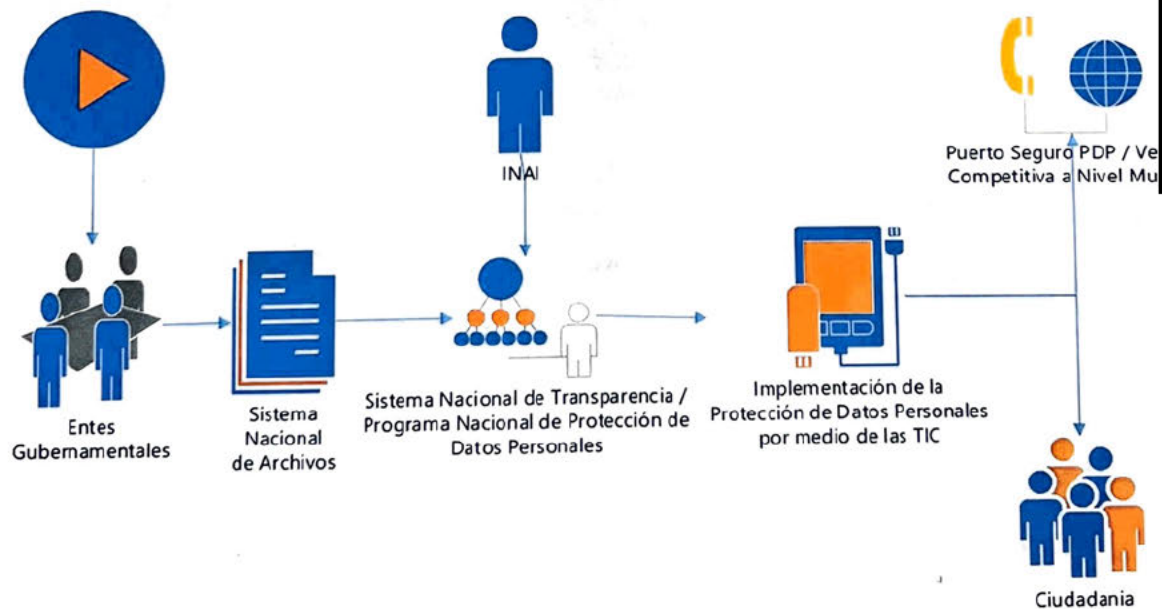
INAI

Puerto Seguro PDP / Ve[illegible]
Competitiva a Nivel Mu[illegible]

Entes Gubernamentales

Sistema Nacional de Archivos

Sistema Nacional de Transparencia / Programa Nacional de Protección de Datos Personales

Implementación de la Protección de Datos Personales por medio de las TIC

Ciudadania